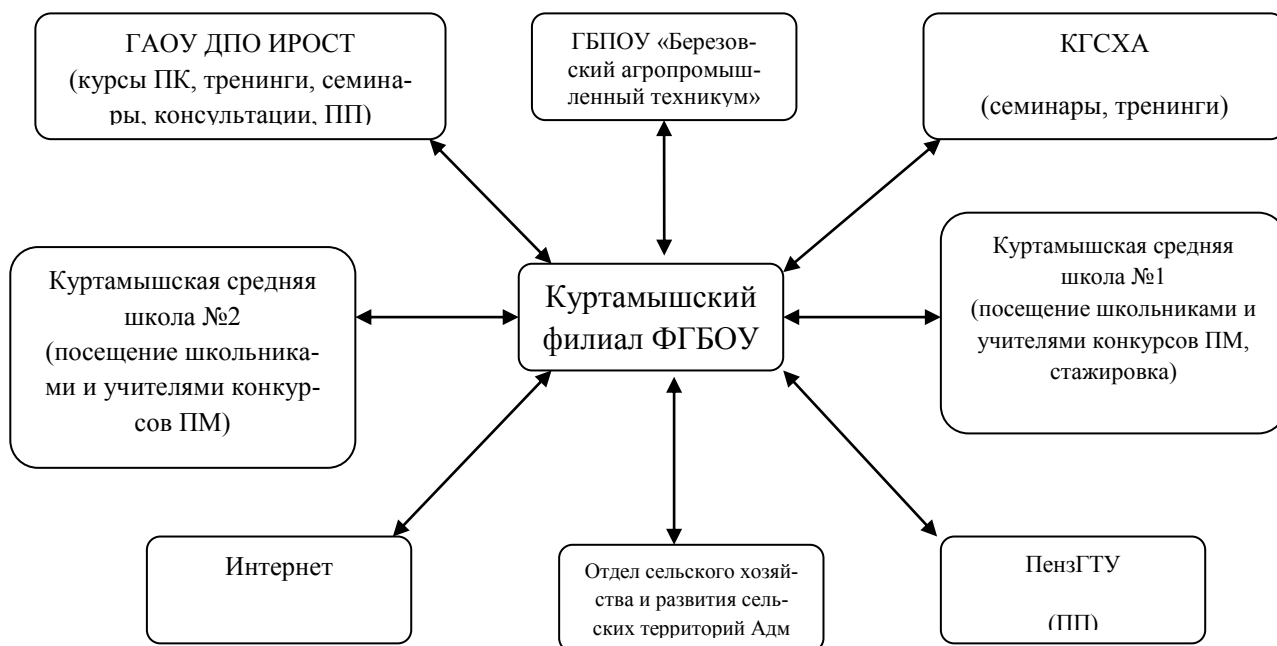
ГАОУ ДПО ИРОСТ
(курсы ПК, тренинги, семинары, консультации, ПП)

ГБПОУ «Березовский агропромышленный техникум»

КГСХА

(семинары, тренинги)

Куртамышская средняя школа №2
(посещение школьниками и учителями конкурсов ПМ)

Куртамышский филиал ФГБОУ

Куртамышская средняя школа №1
(посещение школьниками и учителями конкурсов ПМ, стажировка)

Интернет

Отдел сельского хозяйства и развития сельских территорий Адм

ПензГТУ

(ПП)